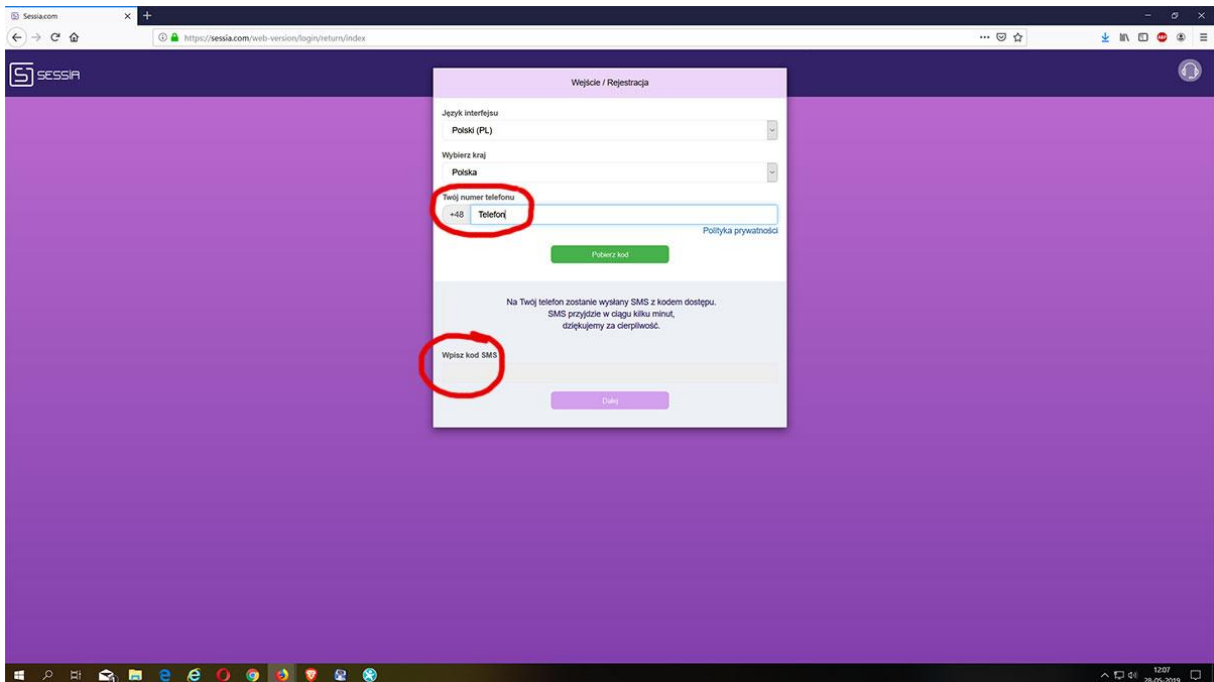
Sessia.com

https://sessia.com/web-version/login/return/index

SESSIA

Wejście / Rejestracja

Język interfejsu

Polski (PL)

Wybierz kraj

Polska

Twój numer telefonu

+48 Telefon

Polityka prywatności

Pobierz kod

Na Twój telefon zostanie wysłany SMS z kodem dostępu.
SMS przyjdzie w ciągu kilku minut,
dziękujemy za cierpliwość.

Wpisz kod SMS

Dalej

12:07
28-05-2019